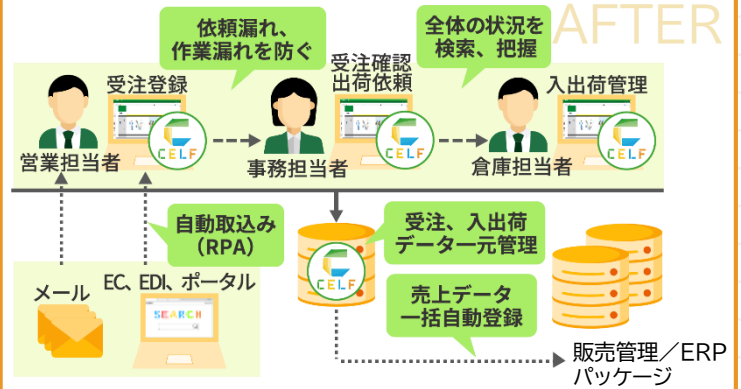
AFTER

依頼漏れ、作業漏れを防ぐ

全体の状況を検索、把握

受注登録

受注確認
出荷依頼

入出荷管理

CELF

CELF

CELF

営業担当者

事務担当者

倉庫担当者

自動取込み
（RPA）

受注、入出荷
データ一元管理

CELF

メール

EC、EDI、ポータル

SEARCH

売上データ
一括自動登録

販売管理／ERP
パッケージ